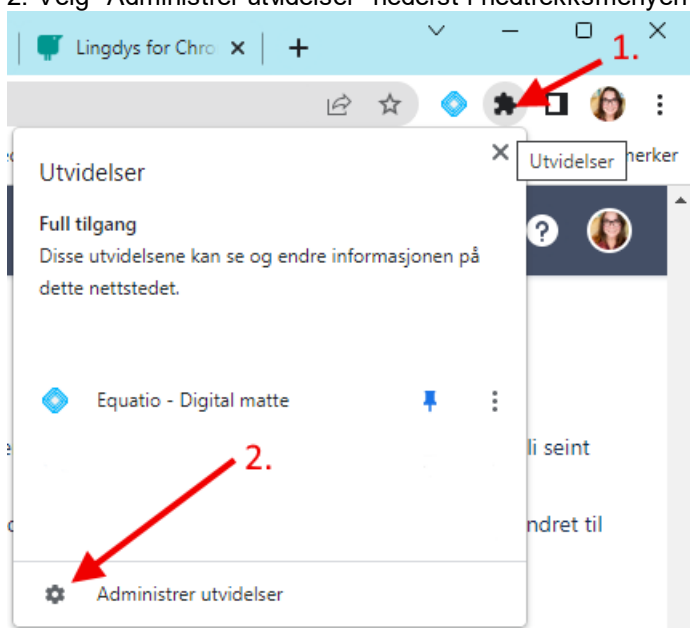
2. Velg "Administrer utvidelser" nederst i nedtrekksmenyen

Lingdys for Chro ×

+

1.

Utvidelser

herker

Utvidelser

×

Full tilgang

Disse utvidelsene kan se og endre informasjonen på dette nettstedet.

Equatio - Digital matte

2.

li seint

ndret til

Administrer utvidelser